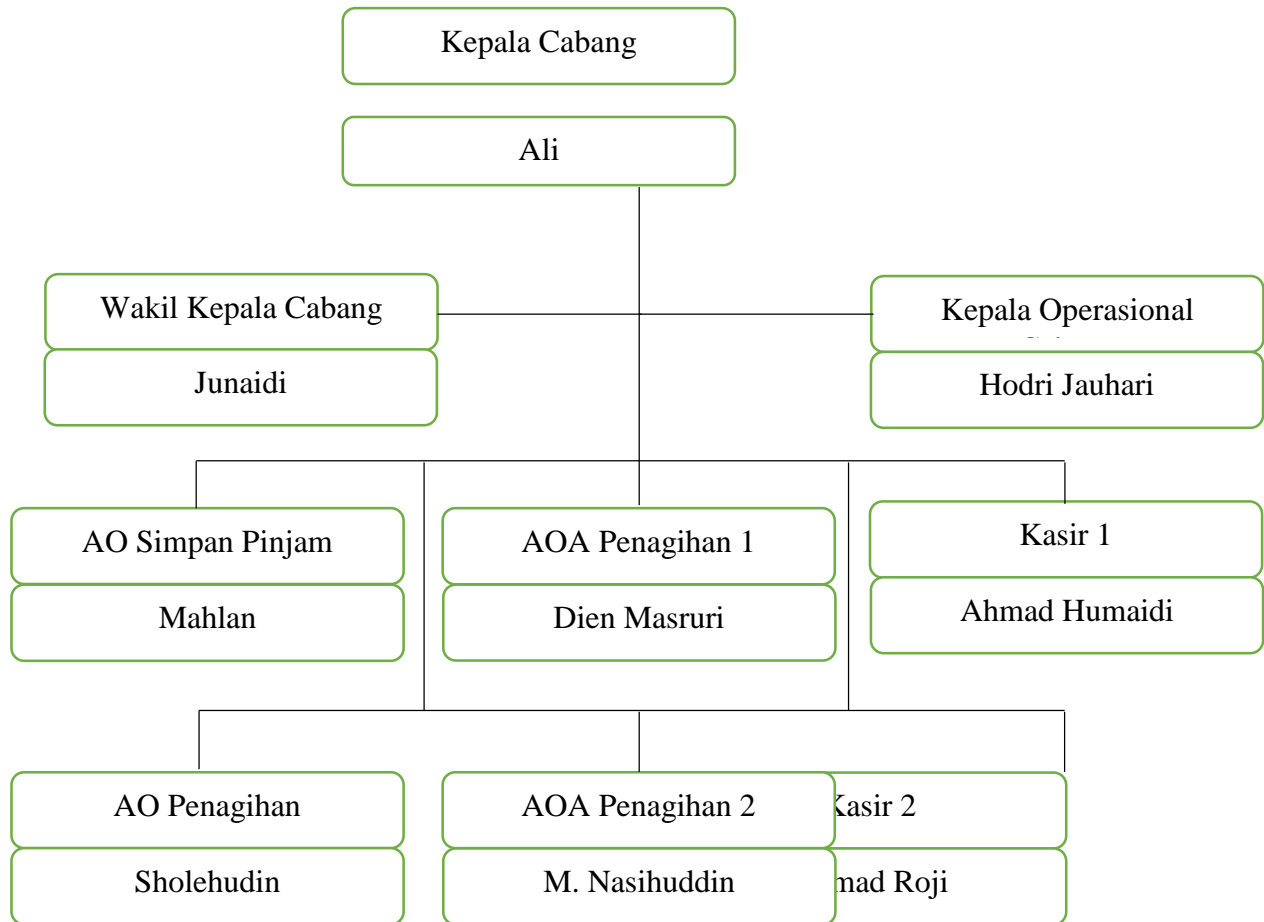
Kepala Cabang

Ali

Wakil Kepala Cabang

Junaidi

Kepala Operasional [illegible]

Hodri Jauhari

AO Simpan Pinjam

Mahlan

AOA Penagihan 1

Dien Masruri

Kasir 1

Ahmad Humaidi

AO Penagihan

Sholehudin

AOA Penagihan 2

M. Nasihuddin

Kasir 2

mad Roji